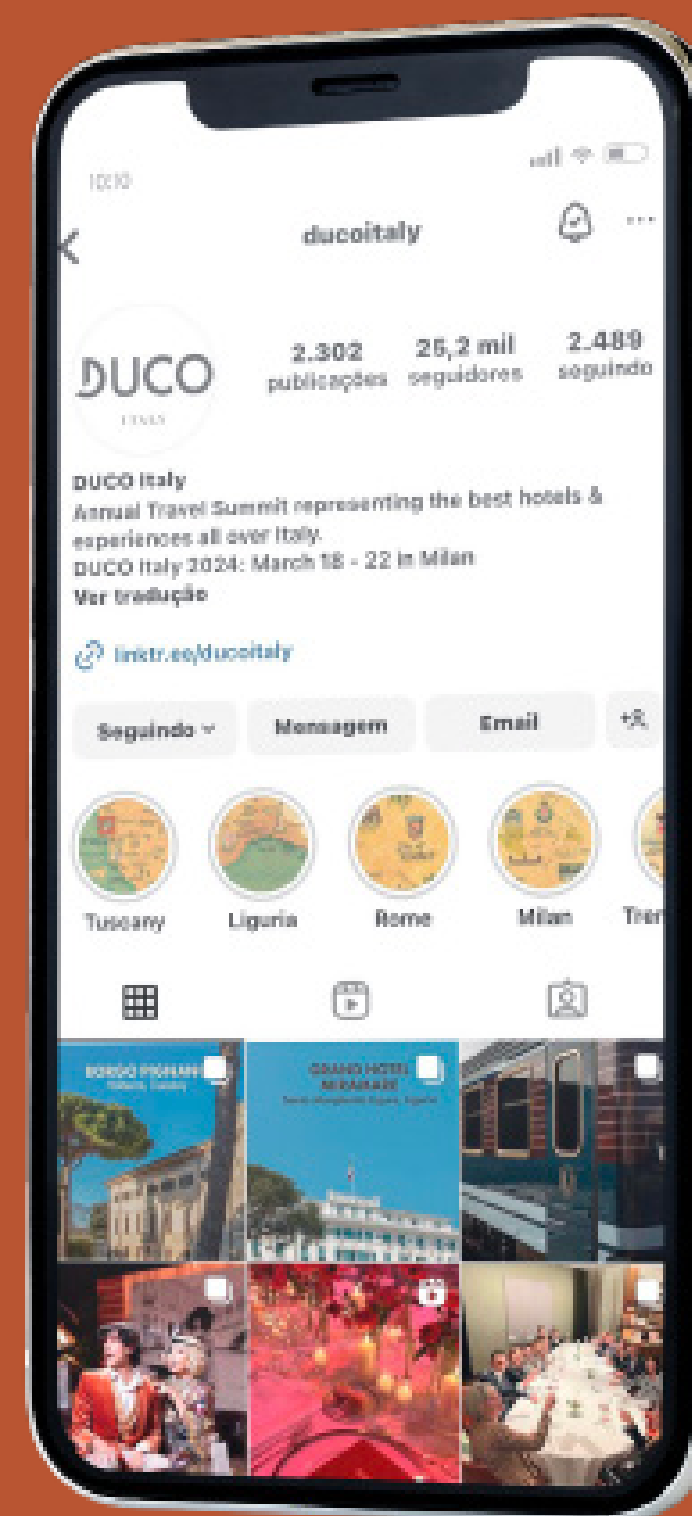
10:10

ducoitaly

DUCO
ITALY

2.302
publicações

25,2 mil
seguidores

2.489
seguindo

DUCO Italy
Annual Travel Summit representing the best hotels & experiences all over Italy.
DUCO Italy 2024: March 18 - 22 in Milan
Ver tradução

linktr.ee/ducoitaly

Seguindo
Mensagem
Email

Tuscany
Liguria
Rome
Milan
Tren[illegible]

BORGO PIGNANO
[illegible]

GRAND HOTEL MIRAMARE
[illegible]